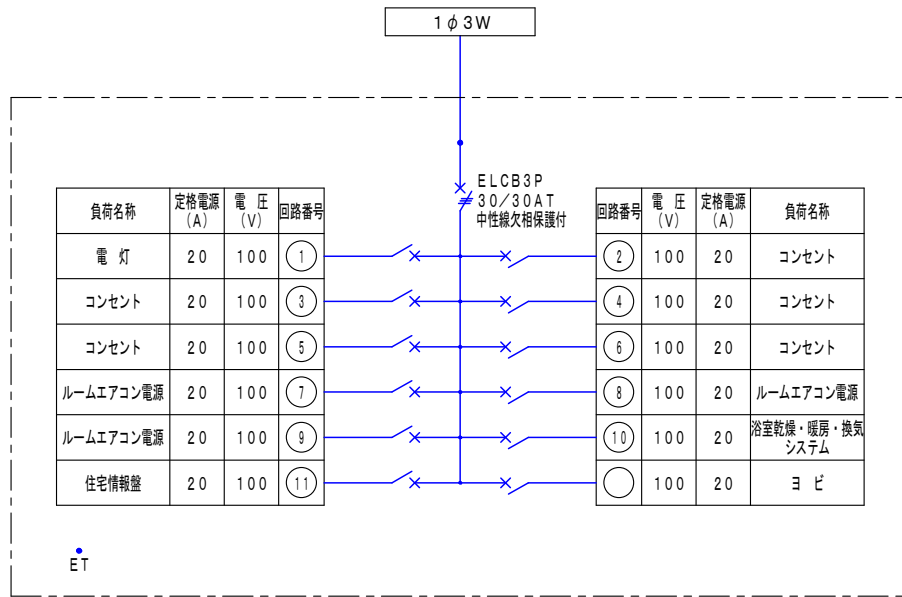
1φ3W

ELCB3P
30/30AT
中性線欠相保護付

| 負荷名称 | 定格電源 (A) | 電圧 (V) | 回路番号 |
|---|---|---|---|
| 電灯 | 20 | 100 | 1 |
| コンセント | 20 | 100 | 3 |
| コンセント | 20 | 100 | 5 |
| ルームエアコン電源 | 20 | 100 | 7 |
| ルームエアコン電源 | 20 | 100 | 9 |
| 住宅情報盤 | 20 | 100 | 11 |

| 回路番号 | 電圧 (V) | 定格電源 (A) | 負荷名称 |
|---|---|---|---|
| 2 | 100 | 20 | コンセント |
| 4 | 100 | 20 | コンセント |
| 6 | 100 | 20 | コンセント |
| 8 | 100 | 20 | ルームエアコン電源 |
| 10 | 100 | 20 | 浴室乾燥・暖房・換気システム |
|  | 100 | 20 | ヨビ |

ET